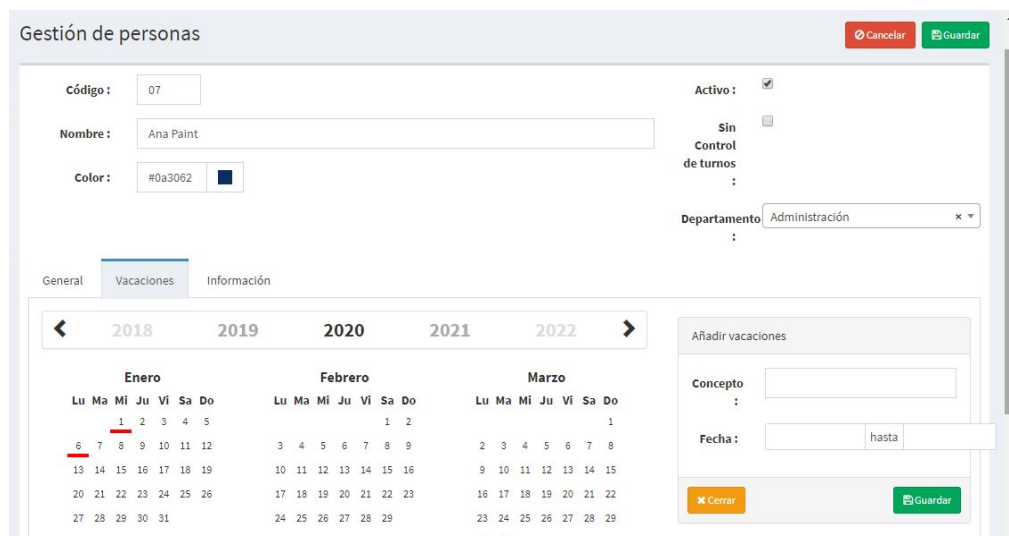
Gestión de personas

Cancelar Guardar

Código : 07

Nombre : Ana Paint

Color : #0a3062

Activo :

Sin Control de turnos :

Departamento : Administración

General Vacaciones Información

2018 2019 2020 2021 2022

Enero

| Lu | Ma | Mi | Ju | Vi | Sa | Do |
|---|---|---|---|---|---|---|
| | | 1 | 2 | 3 | 4 | 5 |
| 6 | 7 | 8 | 9 | 10 | 11 | 12 |
| 13 | 14 | 15 | 16 | 17 | 18 | 19 |
| 20 | 21 | 22 | 23 | 24 | 25 | 26 |
| 27 | 28 | 29 | 30 | 31 | | |

Febrero

| Lu | Ma | Mi | Ju | Vi | Sa | Do |
|---|---|---|---|---|---|---|
| | | | | | 1 | 2 |
| 3 | 4 | 5 | 6 | 7 | 8 | 9 |
| 10 | 11 | 12 | 13 | 14 | 15 | 16 |
| 17 | 18 | 19 | 20 | 21 | 22 | 23 |
| 24 | 25 | 26 | 27 | 28 | 29 | |

Marzo

| Lu | Ma | Mi | Ju | Vi | Sa | Do |
|---|---|---|---|---|---|---|
| | | | | | | 1 |
| 2 | 3 | 4 | 5 | 6 | 7 | 8 |
| 9 | 10 | 11 | 12 | 13 | 14 | 15 |
| 16 | 17 | 18 | 19 | 20 | 21 | 22 |
| 23 | 24 | 25 | 26 | 27 | 28 | 29 |

Añadir vacaciones

Concepto :

Fecha : hasta

Cerrar Guardar